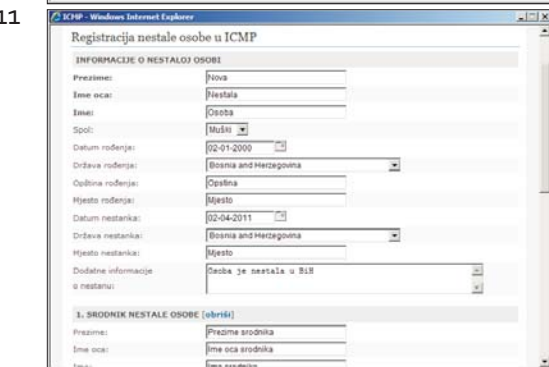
11

ICMP - Windows Internet Explorer

Registracija nestale osobe u ICMP

INFORMACIJE O NESTALOJ OSOBI

Prezime: Nova
Ime oca: Nestala
Ime: Osoba
Spol: Muški
Datum rođenja: 02-01-2000
Država rođenja: Bosnia and Herzegovina
Općina rođenja: Opstina
Mjesto rođenja: Mjesto
Datum nestanka: 02-04-2011
Država nestanka: Bosnia and Herzegovina
Mjesto nestanka: Mjesto
Dodatne informacije o nestanu: Osoba je nestala u BiH

1. SRODNIK NESTALE OSOBE [obriši]

Prezime: Prezime srodnika
Ime oca: Ime oca srodnika
Ime: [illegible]